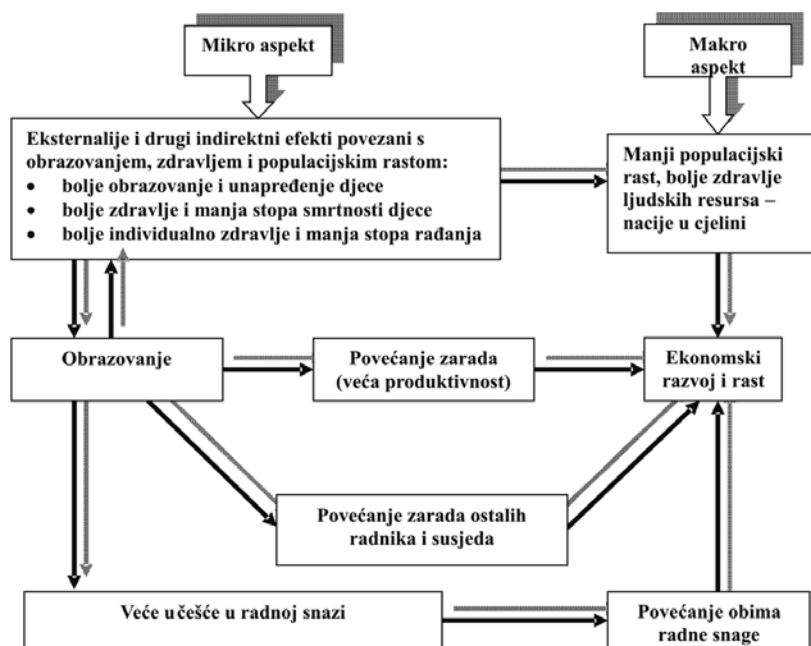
Mikro aspekt

Makro aspekt

Eksternalije i drugi indirektni efekti povezani s obrazovanjem, zdravljem i populacijskim rastom:
• bolje obrazovanje i unapređenje djece
• bolje zdravlje i manja stopa smrtnosti djece
• bolje individualno zdravlje i manja stopa rađanja

Manji populacijski rast, bolje zdravlje ljudskih resursa – nacije u cjelini

Obrazovanje

Povećanje zarada (veća produktivnost)

Ekonomski razvoj i rast

Povećanje zarada ostalih radnika i susjeda

Veće učešće u radnoj snazi

Povećanje obima radne snage